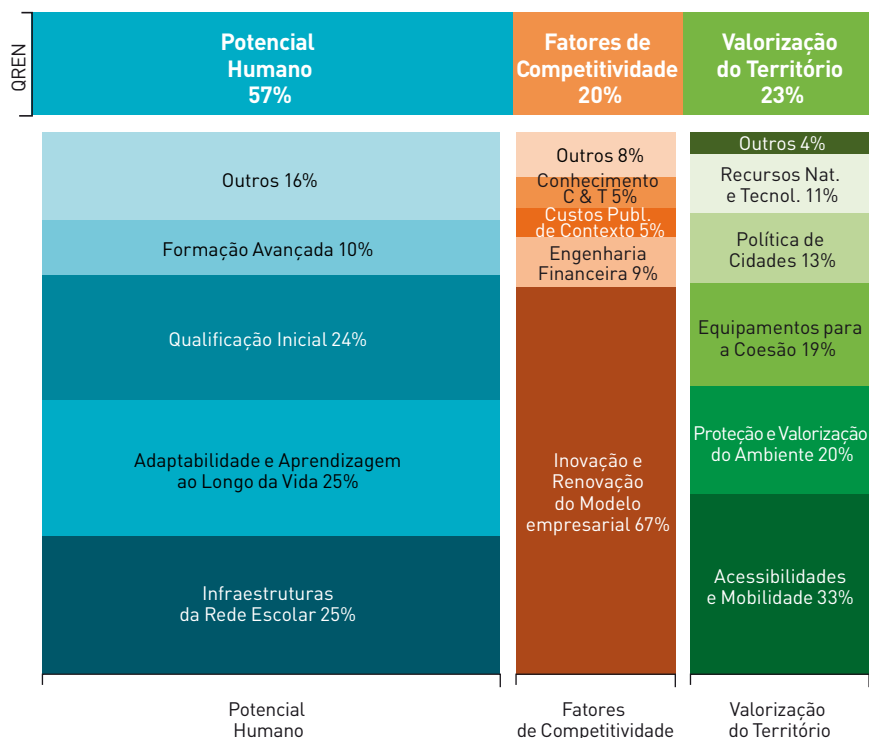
QREN

Potencial Humano 57%

Fatores de Competitividade 20%

Valorização do Território 23%

Outros 16%

Formação Avançada 10%

Qualificação Inicial 24%

Adaptabilidade e Aprendizagem ao Longo da Vida 25%

Infraestruturas da Rede Escolar 25%

Outros 8%

Conhecimento C & T 5%

Custos Publ. de Contexto 5%

Engenharia Financeira 9%

Inovação e Renovação do Modelo empresarial 67%

Outros 4%

Recursos Nat. e Tecnol. 11%

Política de Cidades 13%

Equipamentos para a Coesão 19%

Proteção e Valorização do Ambiente 20%

Acessibilidades e Mobilidade 33%

Potencial Humano

Fatores de Competitividade

Valorização do Território